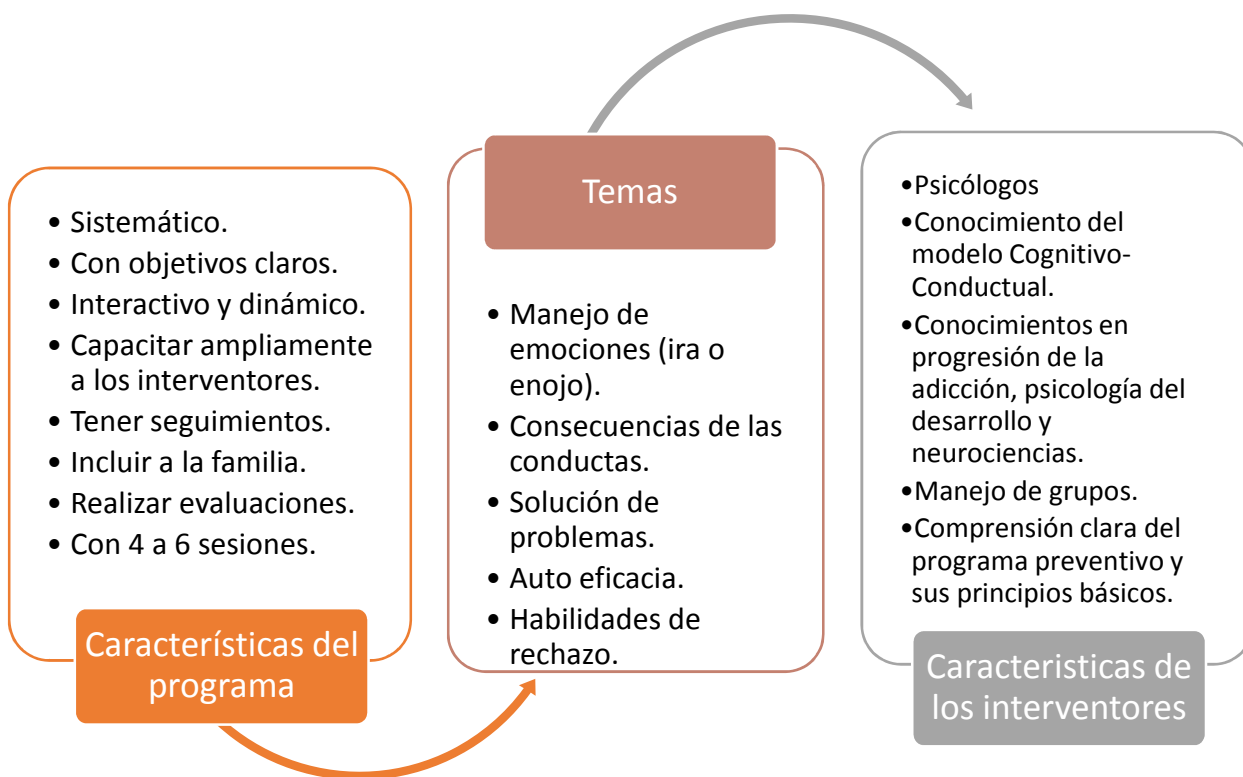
• Sistemático.
• Con objetivos claros.
• Interactivo y dinámico.
• Capacitar ampliamente a los interventores.
• Tener seguimientos.
• Incluir a la familia.
• Realizar evaluaciones.
• Con 4 a 6 sesiones.

Características del programa

Temas

• Manejo de emociones (ira o enojo).
• Consecuencias de las conductas.
• Solución de problemas.
• Auto eficacia.
• Habilidades de rechazo.

•Psicólogos
•Conocimiento del modelo Cognitivo-Conductual.
•Conocimientos en progresión de la adicción, psicología del desarrollo y neurociencias.
•Manejo de grupos.
•Comprensión clara del programa preventivo y sus principios básicos.

Caracteristicas de los interventores